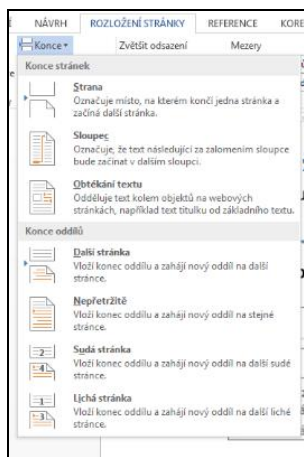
NÁVRH ROZLOŽENÍ STRÁNKY REFERENCE KORE

Konce ▾ Zvětšit odsazení Mezery

Konce stránek

Strana
Označuje místo, na kterém končí jedna stránka a začíná další stránka.

Sloupec
Označuje, že text následující za zalomením sloupce bude začínat v dalším sloupci.

Obtékání textu
Odděluje text kolem objektů na webových stránkách, například text titulku od základního textu.

Konce oddílů

Další stránka
Vloží konec oddílu a zahájí nový oddíl na další stránce.

Nepřetržitě
Vloží konec oddílu a zahájí nový oddíl na stejné stránce.

Sudá stránka
Vloží konec oddílu a zahájí nový oddíl na další sudé stránce.

Lichá stránka
Vloží konec oddílu a zahájí nový oddíl na další liché stránce.